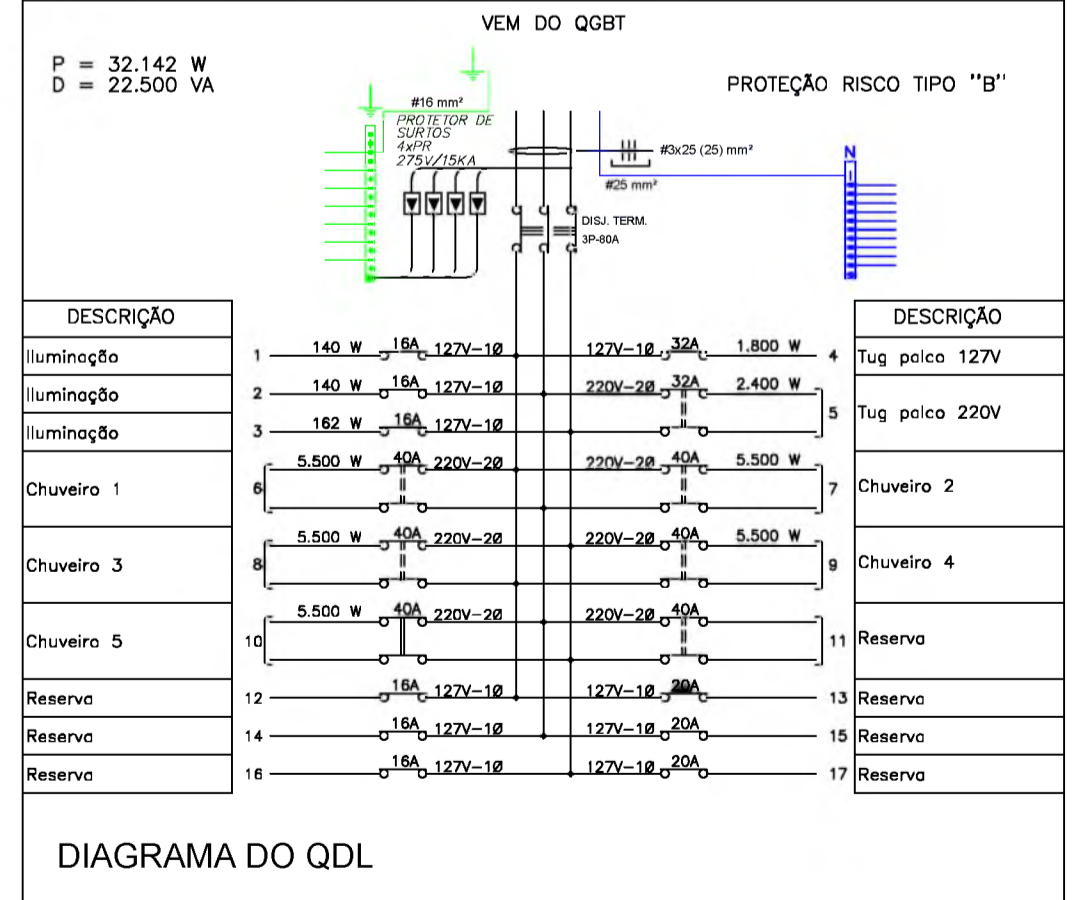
VEM DO QGBT

P = 32.142 W
D = 22.500 VA

PROTEÇÃO RISCO TIPO "B"

#16 mm²
PROTETOR DE SURTOS
4xPR
275V/15KA

#3x25 (25) mm²
#25 mm²
N

DISJ. TERM.
3P-80A

| DESCRIÇÃO |
|---|
| Iluminação |
| Iluminação |
| Iluminação |
| Chuveiro 1 |
| Chuveiro 3 |
| Chuveiro 5 |
| Reserva |
| Reserva |
| Reserva |

1 140 W 16A 127V-1Ø
2 140 W 16A 127V-1Ø
3 162 W 16A 127V-1Ø
6 5.500 W 40A 220V-2Ø
8 5.500 W 40A 220V-2Ø
10 5.500 W 40A 220V-2Ø
12 16A 127V-1Ø
14 16A 127V-1Ø
16 16A 127V-1Ø

127V-1Ø 32A 1.800 W 4
220V-2Ø 32A 2.400 W 5
220V-2Ø 40A 5.500 W 7
220V-2Ø 40A 5.500 W 9
220V-2Ø 40A 11
127V-1Ø 20A 13
127V-1Ø 20A 15
127V-1Ø 20A 17

| DESCRIÇÃO |
|---|
| Tug palco 127V |
| Tug palco 220V |
| Chuveiro 2 |
| Chuveiro 4 |
| Reserva |
| Reserva |
| Reserva |
| Reserva |

DIAGRAMA DO QDL